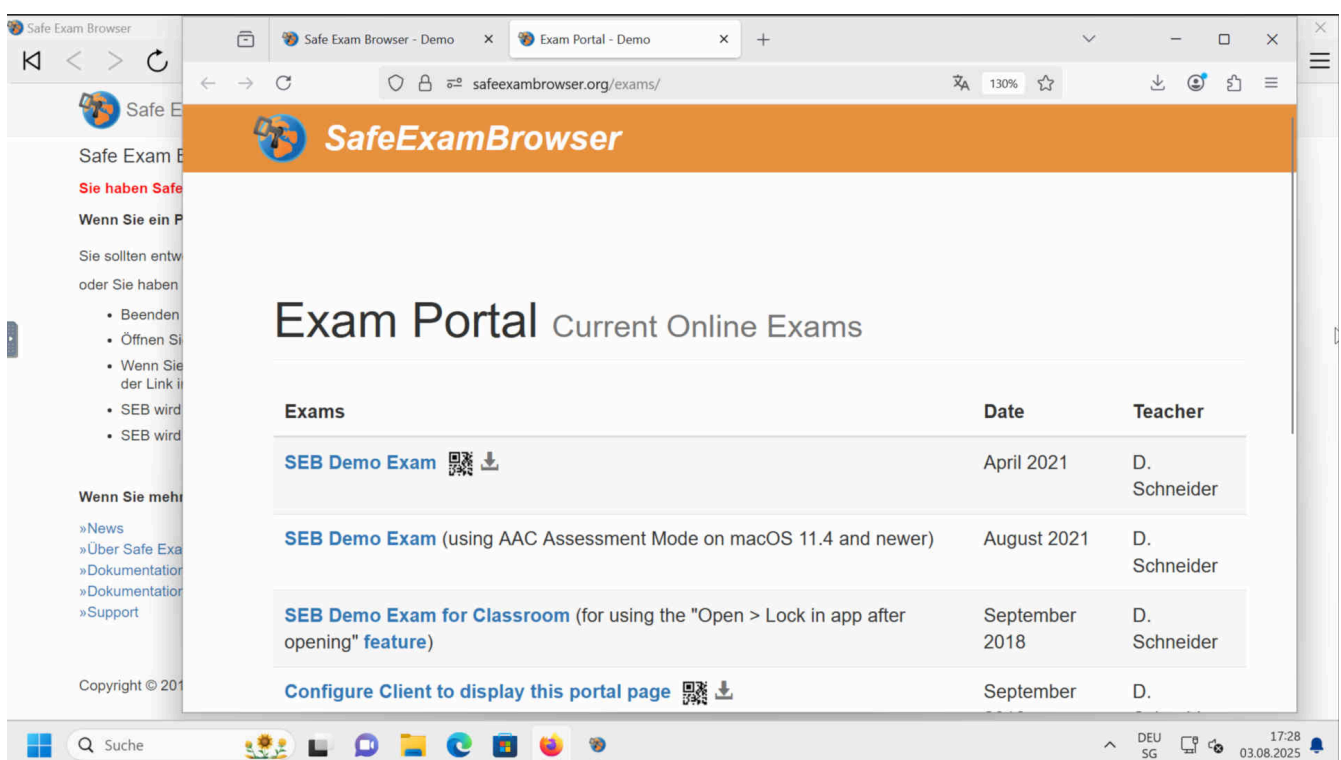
Safe Exam Browser

Safe E

Safe Exam E

Sie haben Safe

Wenn Sie ein P

Sie sollten entw

oder Sie haben

- Beenden
- Öffnen Si
- Wenn Sie der Link i
- SEB wird
- SEB wird

Wenn Sie mehr

»News
»Über Safe Exa
»Dokumentation
»Dokumentation
»Support

Copyright © 201

Safe Exam Browser - Demo ×
Exam Portal - Demo ×
+

safeexambrowser.org/exams/
130%

SafeExamBrowser

Exam Portal Current Online Exams

| Exams | Date | Teacher |
|---|---|---|
| SEB Demo Exam | April 2021 | D. Schneider |
| SEB Demo Exam (using AAC Assessment Mode on macOS 11.4 and newer) | August 2021 | D. Schneider |
| SEB Demo Exam for Classroom (for using the "Open > Lock in app after opening" feature) | September 2018 | D. Schneider |
| Configure Client to display this portal page | September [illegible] | D. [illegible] |

Suche

DEU
SG
17:28
03.08.2025